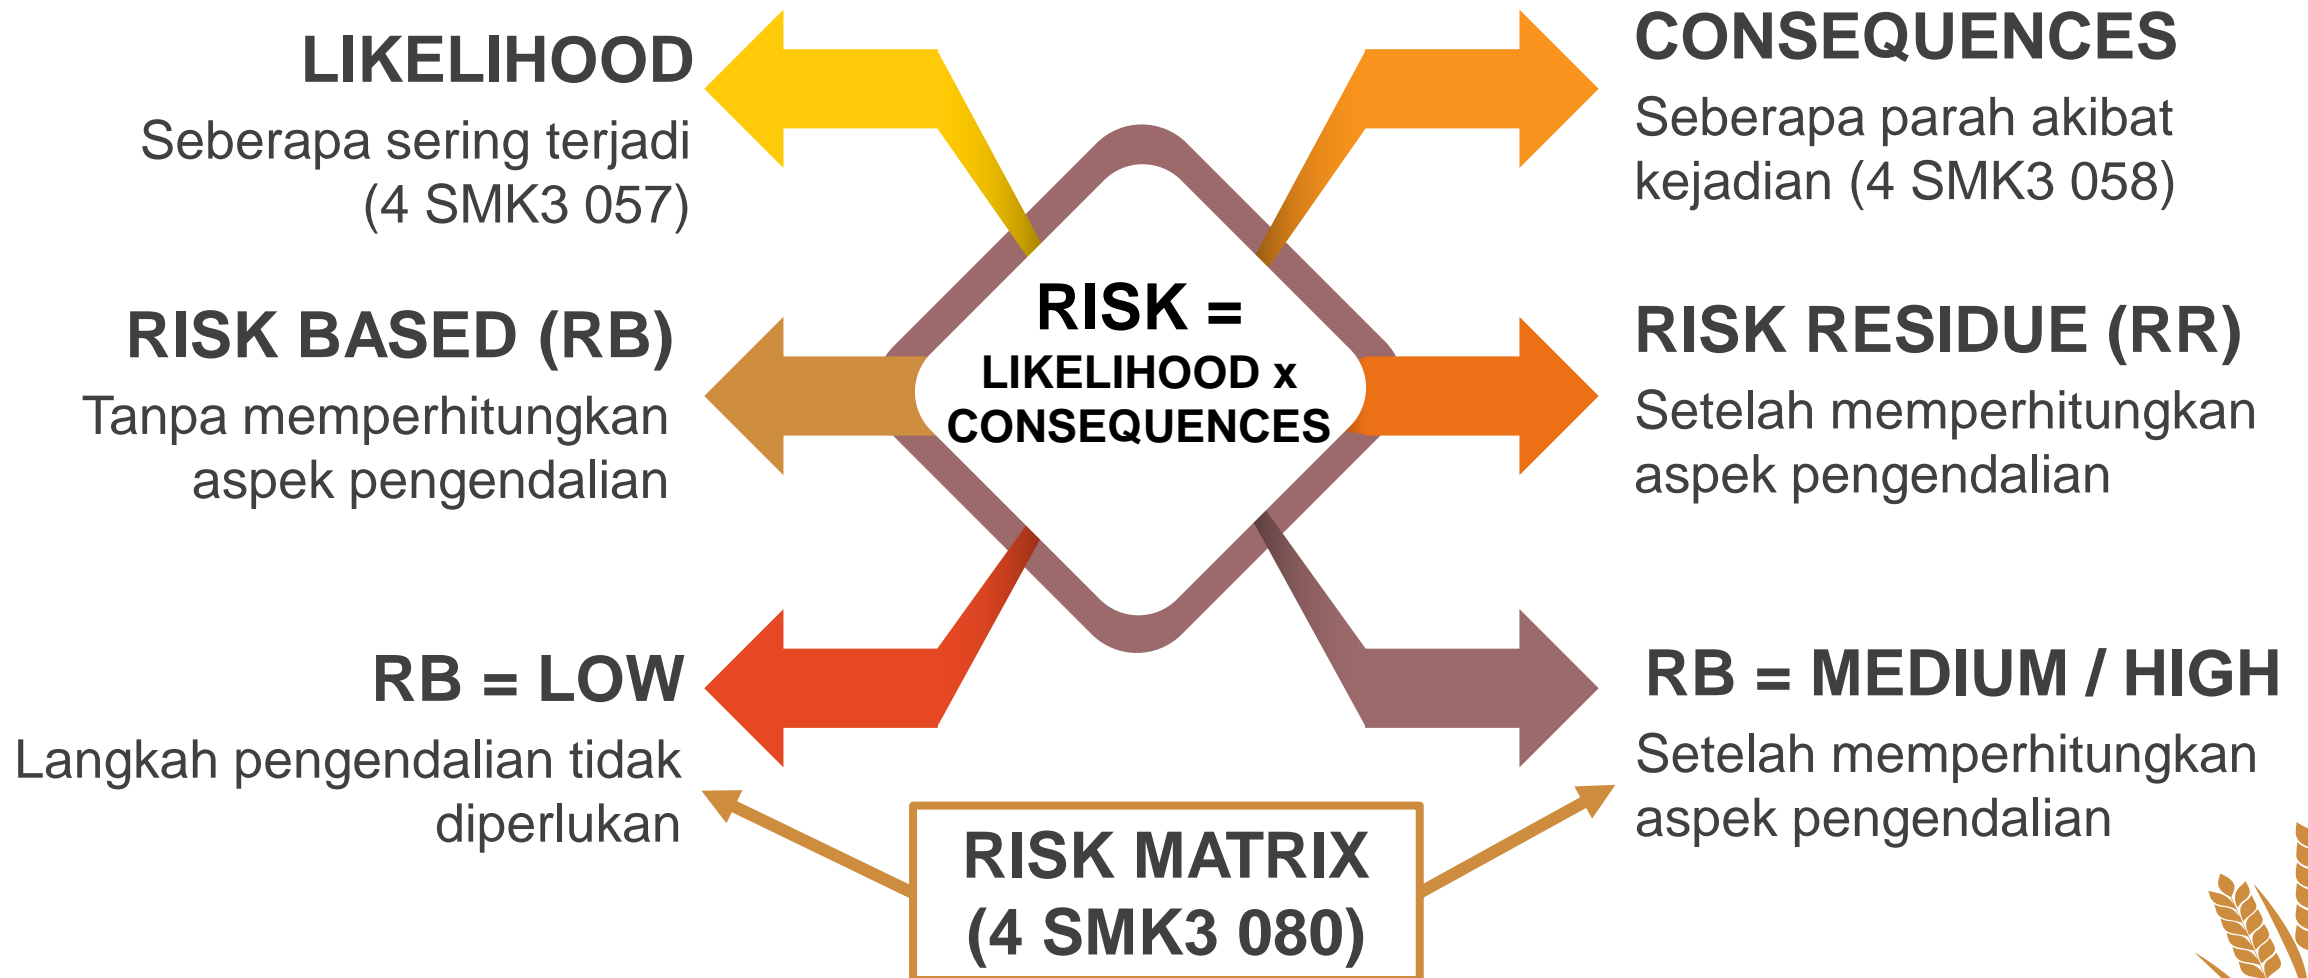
LIKELIHOOD

Seberapa sering terjadi (4 SMK3 057)

CONSEQUENCES

Seberapa parah akibat kejadian (4 SMK3 058)

RISK = LIKELIHOOD x CONSEQUENCES

RISK BASED (RB)

Tanpa memperhitungkan aspek pengendalian

RISK RESIDUE (RR)

Setelah memperhitungkan aspek pengendalian

RB = LOW

Langkah pengendalian tidak diperlukan

RB = MEDIUM / HIGH

Setelah memperhitungkan aspek pengendalian

RISK MATRIX (4 SMK3 080)